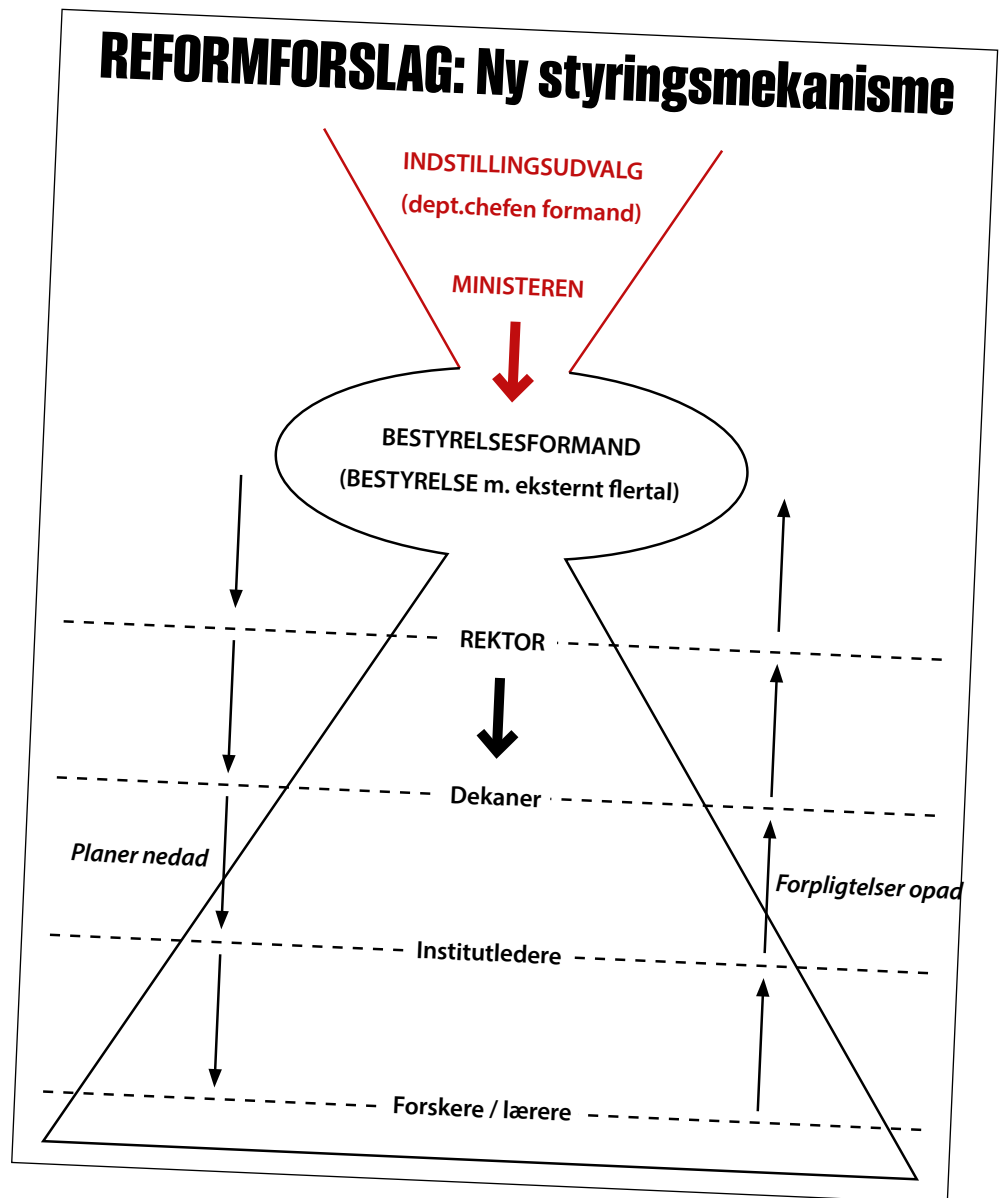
REFORMFORSLAG: Ny styringsmekanisme

INDSTILLINGSUDVALG
(dept.chefen formand)

MINISTEREN

BESTYRELSESFORMAND
(BESTYRELSE m. eksternt flertal)

REKTOR

Dekaner

Planer nedad

Forpligtelser opad

Institutledere

Forskere / lærere